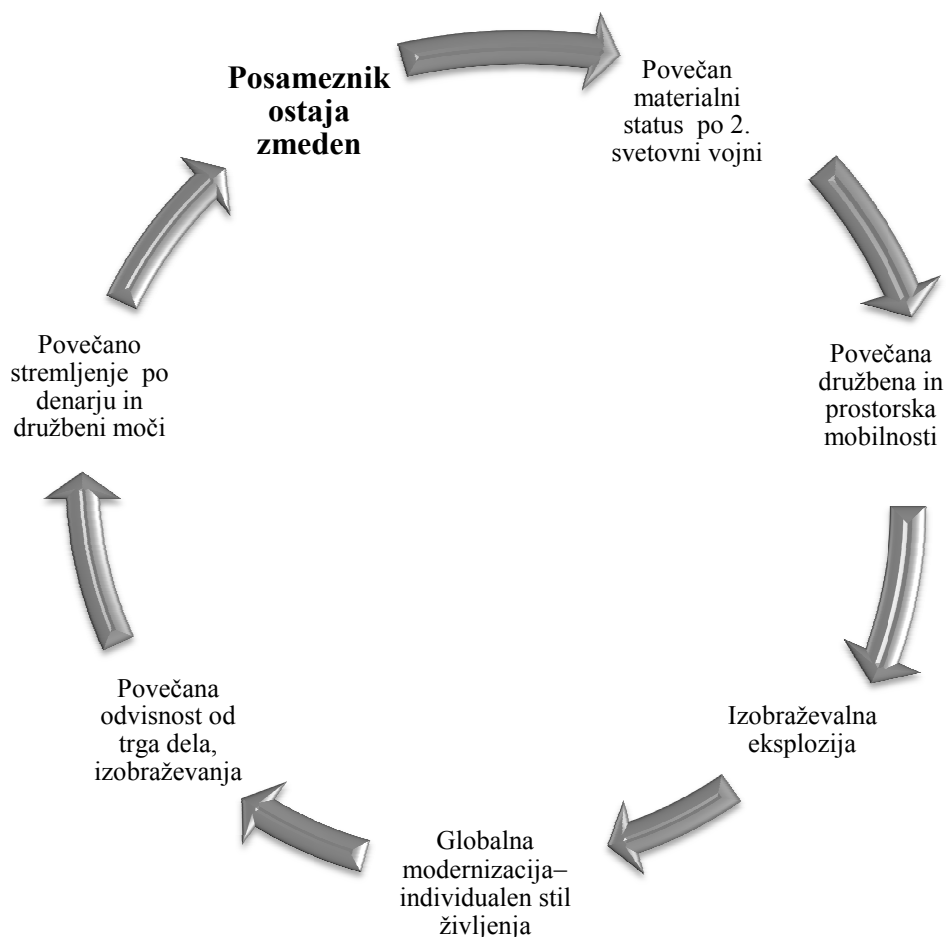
Posameznik ostaja zmeden

Povečan materialni status po 2. svetovni vojni

Povečana družbena in prostorska mobilnosti

Izobraževalna eksplozija

Globalna modernizacija– individualen stil življenja

Povečana odvisnost od trga dela, izobraževanja

Povečano stremljenje po denarju in družbeni moči